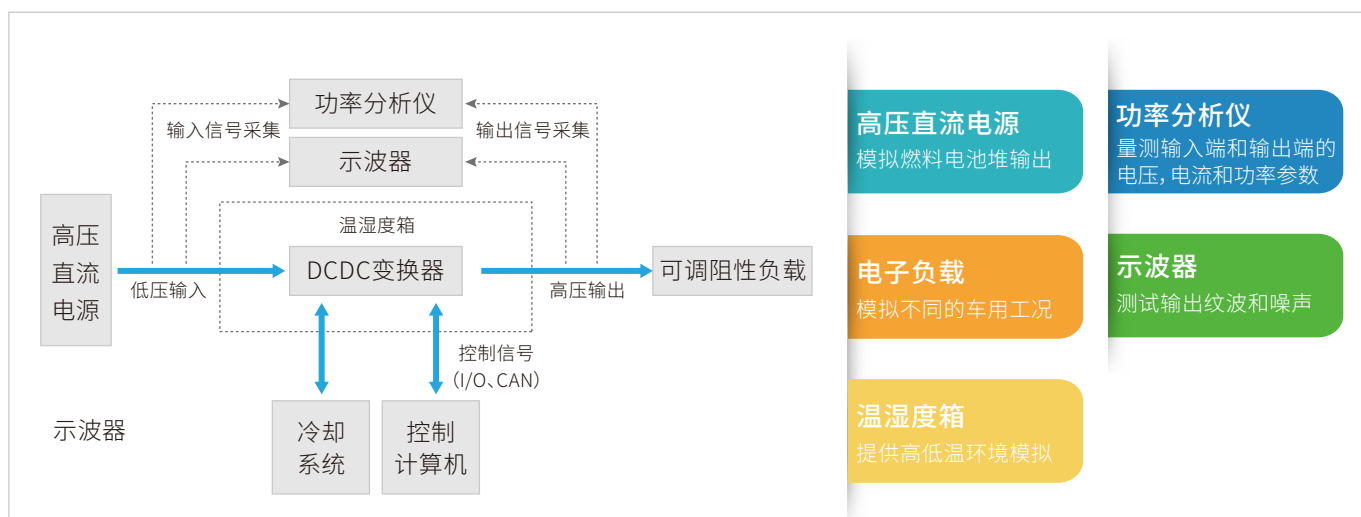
功率分析仪

输入信号采集

输出信号采集

示波器

温湿度箱

高压直流电源

DCDC变换器

可调阻性负载

低压输入

高压输出

控制信号
(I/O、CAN)

示波器

冷却系统

控制计算机

高压直流电源
模拟燃料电池堆输出

功率分析仪
量测输入端和输出端的电压,电流和功率参数

电子负载
模拟不同的车用工况

示波器
测试输出纹波和噪声

温湿度箱
提供高低温环境模拟